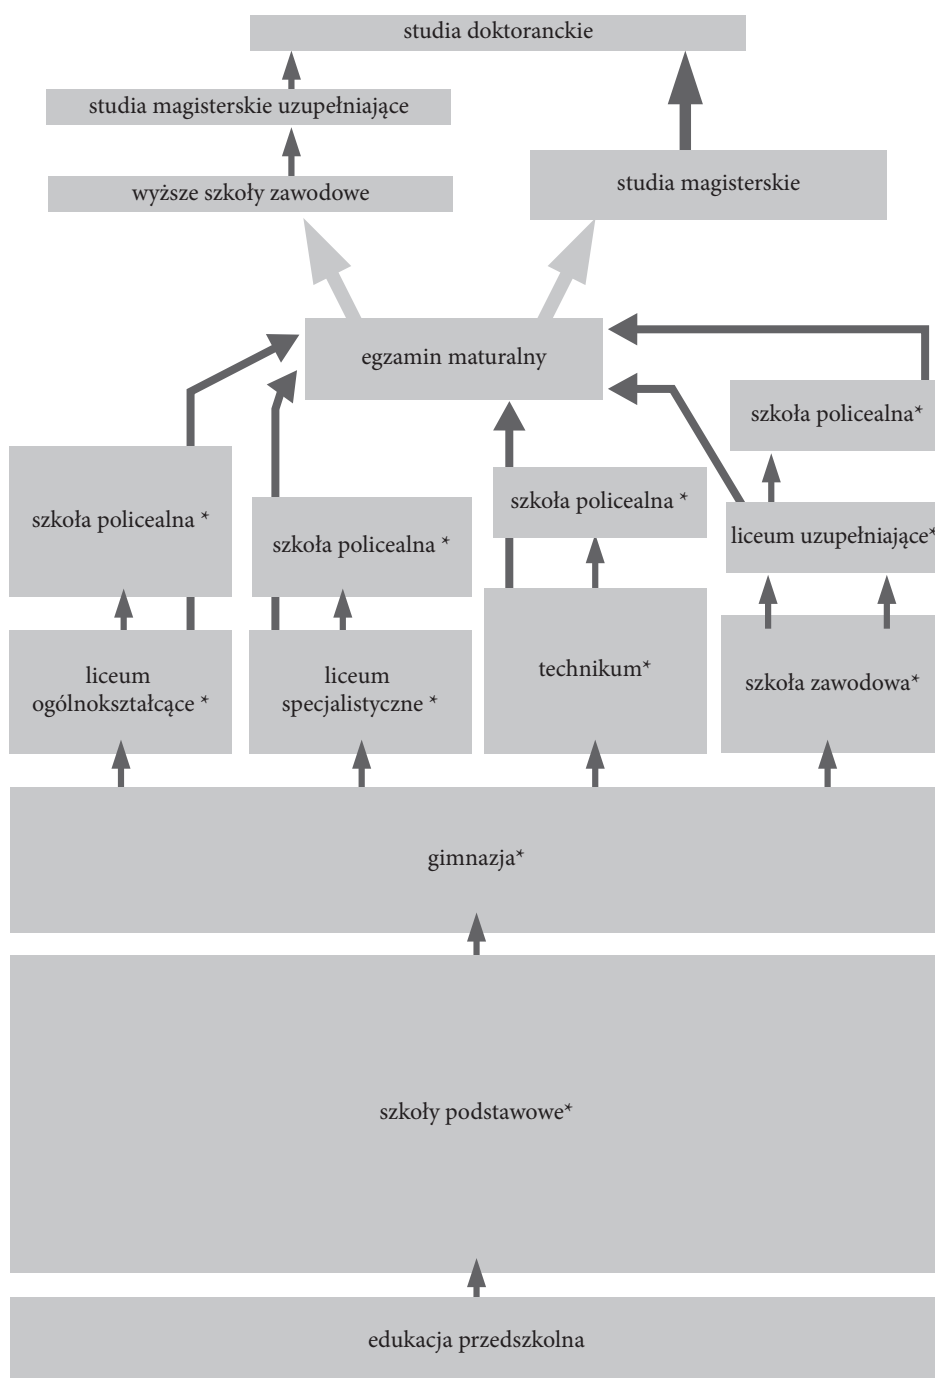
studia doktoranckie

studia magisterskie uzupełniające

wyższe szkoły zawodowe

studia magisterskie

egzamin maturalny

szkoła policealna*

szkoła policealna *

szkoła policealna *

szkoła policealna *

liceum uzupełniające*

liceum ogólnokształcące *

liceum specjalistyczne *

technikum*

szkoła zawodowa*

gimnazja*

szkoły podstawowe*

edukacja przedszkolna